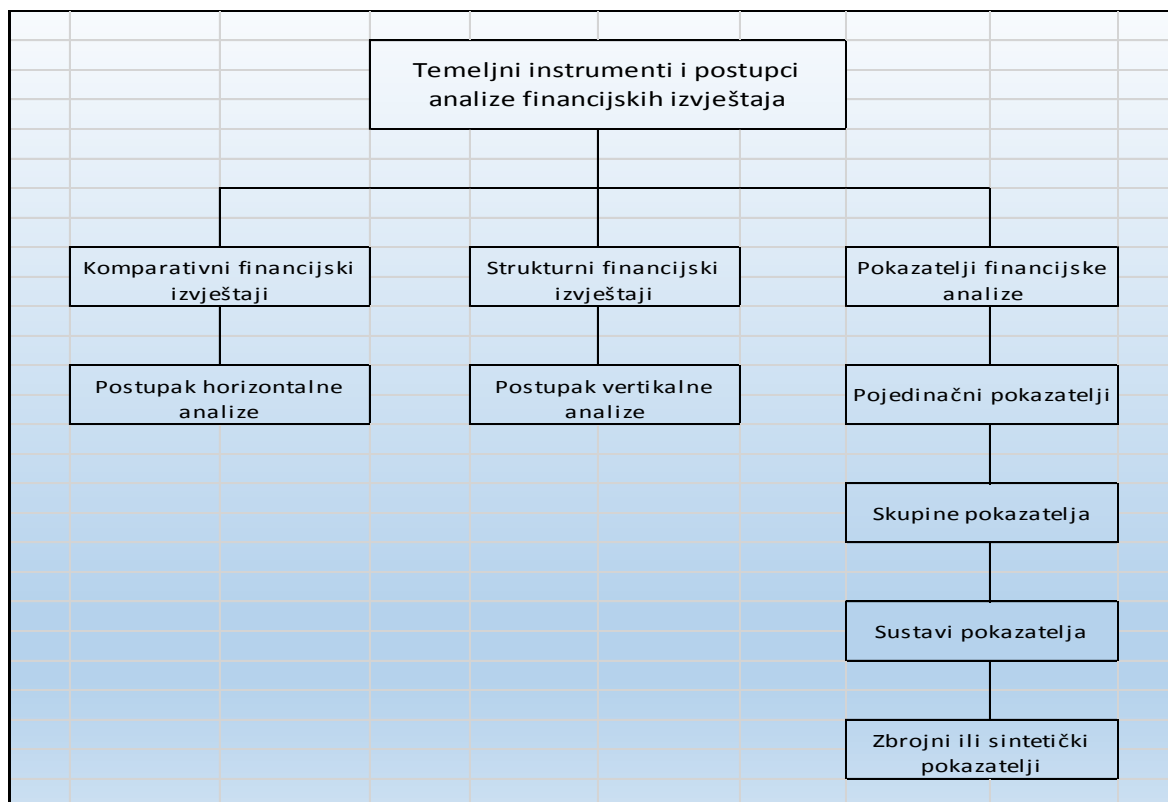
Temeljni instrumenti i postupci analize financijskih izvještaja

Komparativni financijski izvještaji

Postupak horizontalne analize

Strukturni financijski izvještaji

Postupak vertikalne analize

Pokazatelji financijske analize

Pojedinačni pokazatelji

Skupine pokazatelja

Sustavi pokazatelja

Zbrojni ili sintetički pokazatelji